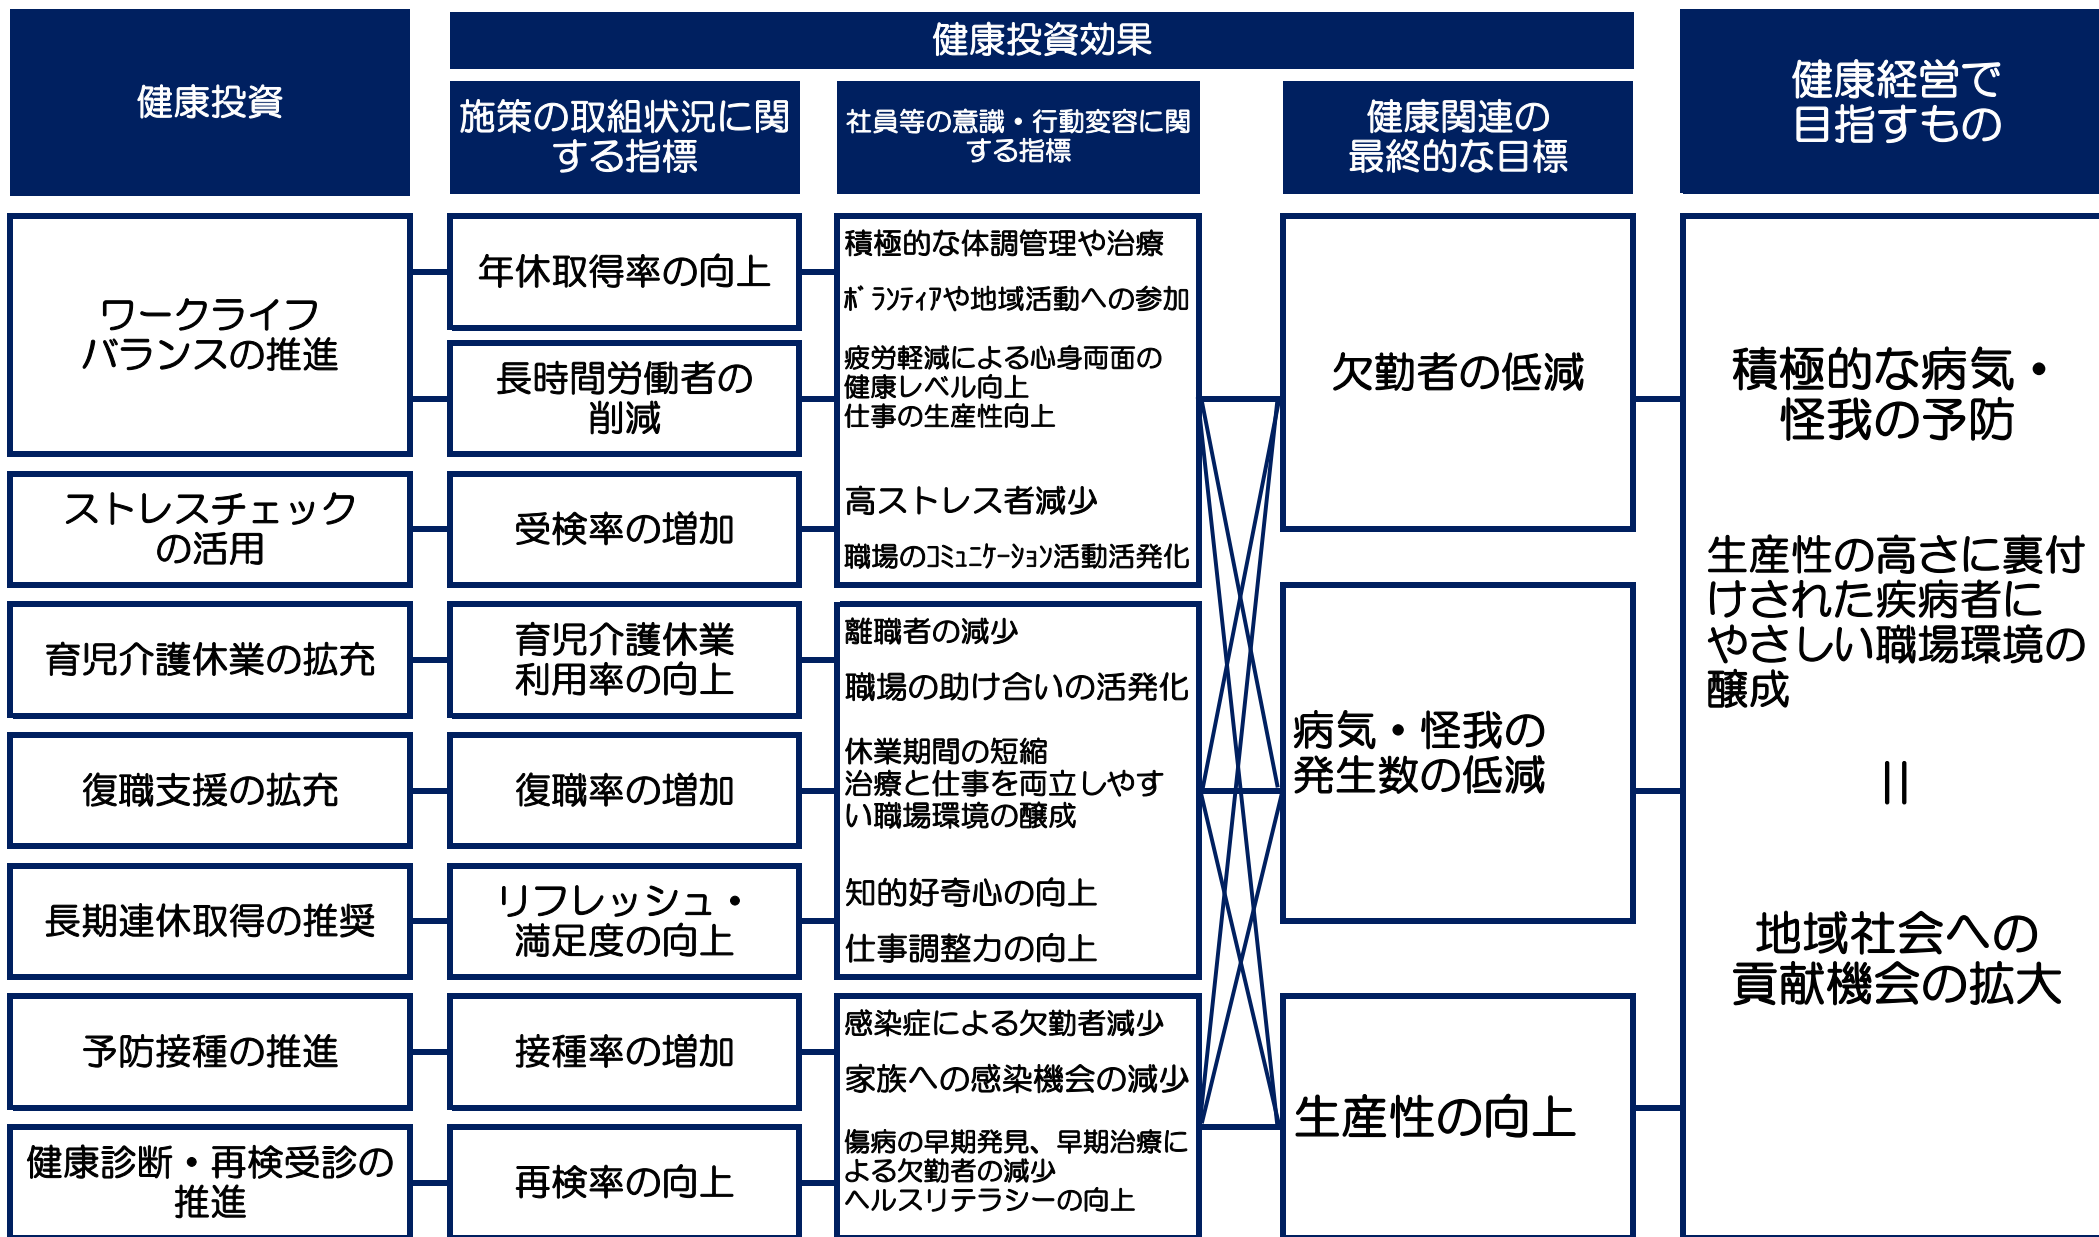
健康投資

健康投資効果

施策の取組状況に関する指標

社員等の意識・行動変容に関する指標

健康関連の最終的な目標

健康経営で目指すもの

ワークライフバランスの推進

年休取得率の向上

長時間労働者の削減

積極的な体調管理や治療

ﾎﾞﾗﾝﾃｨｱや地域活動への参加

疲労軽減による心身両面の健康レベル向上
仕事の生産性向上

高ストレス者減少

職場のｺﾐｭﾆｹｰｼｮﾝ活動活発化

ストレスチェックの活用

受検率の増加

育児介護休業の拡充

育児介護休業利用率の向上

離職者の減少

職場の助け合いの活発化

休業期間の短縮
治療と仕事を両立しやすい職場環境の醸成

知的好奇心の向上

仕事調整力の向上

復職支援の拡充

復職率の増加

長期連休取得の推奨

リフレッシュ・満足度の向上

予防接種の推進

接種率の増加

感染症による欠勤者減少

家族への感染機会の減少

傷病の早期発見、早期治療による欠勤者の減少
ヘルスリテラシーの向上

健康診断・再検受診の推進

再検率の向上

欠勤者の低減

病気・怪我の発生数の低減

生産性の向上

積極的な病気・怪我の予防

生産性の高さに裏付けされた疾病者にやさしい職場環境の醸成

||

地域社会への貢献機会の拡大